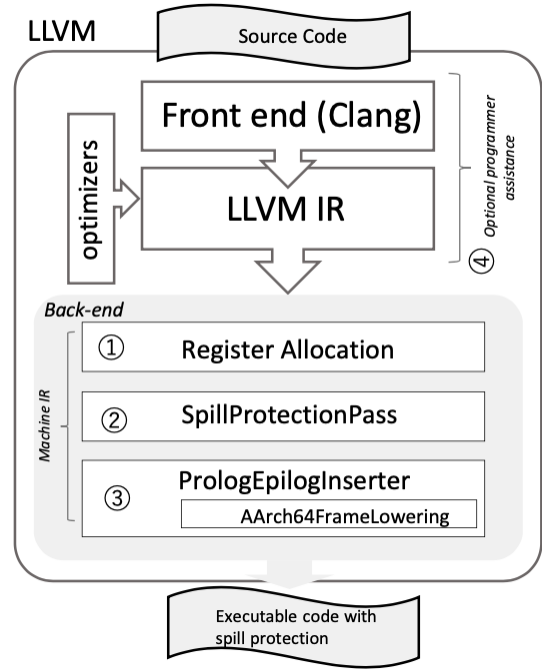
LLVM

Source Code

Front end (Clang)

optimizers

LLVM IR

Optional programmer assistance

④

Back-end

Machine IR

① Register Allocation

② SpillProtectionPass

③ PrologEpilogInserter

AArch64FrameLowering

Executable code with spill protection